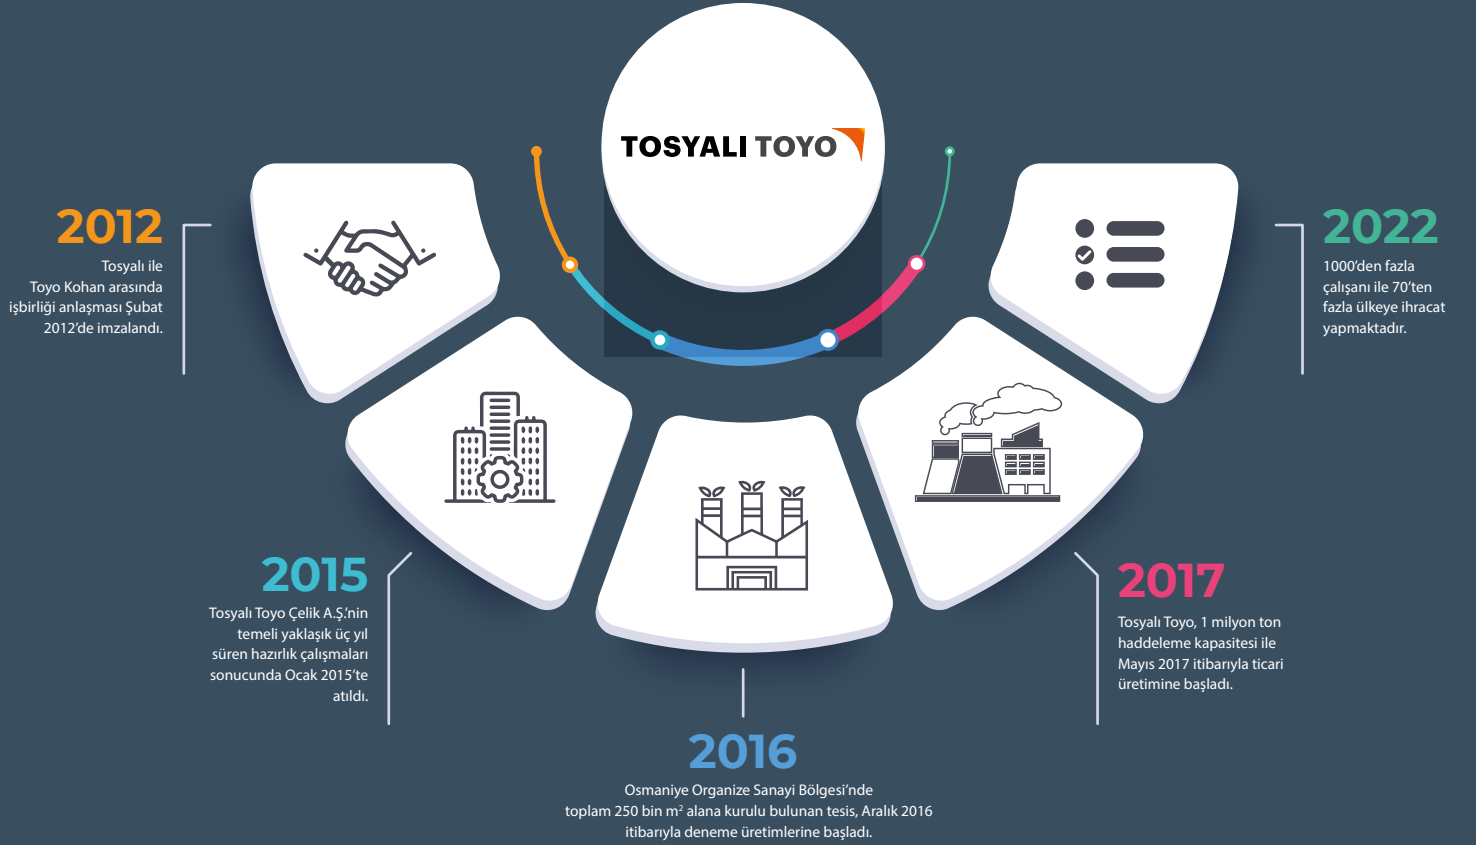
TOSYALI TOYO

2012
Tosyalı ile Toyo Kohan arasında işbirliği anlaşması Şubat 2012'de imzalandı.

2022
1000'den fazla çalışanı ile 70'ten fazla ülkeye ihracat yapmaktadır.

2015
Tosyalı Toyo Çelik A.Ş.'nin temeli yaklaşık üç yıl süren hazırlık çalışmaları sonucunda Ocak 2015'te atıldı.

2017
Tosyalı Toyo, 1 milyon ton haddeleme kapasitesi ile Mayıs 2017 itibarıyla ticari üretimine başladı.

2016
Osmaniye Organize Sanayi Bölgesi'nde toplam 250 bin m$^2$ alana kurulu bulunan tesis, Aralık 2016 itibarıyla deneme üretimlerine başladı.